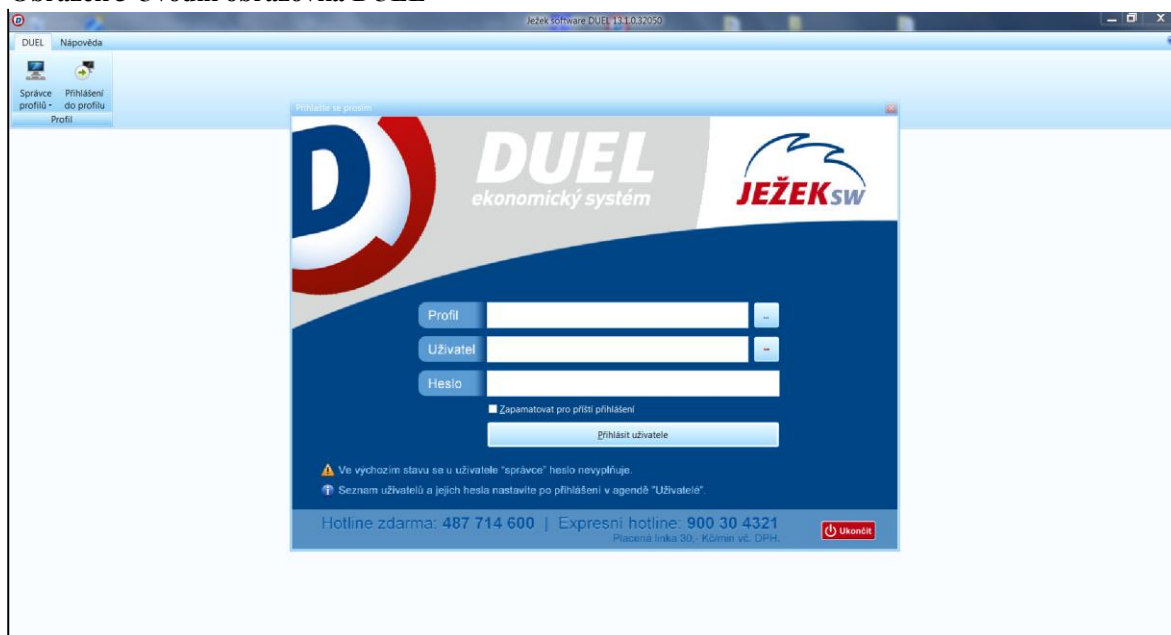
Obrázek 3 Úvodní obrazovka DUEL

Ježek software DUEL 13.1.0.32050

DUEL Nápověda

Správce profilů · Přihlášení do profilu
Profil

Přihlaste se prosím

DUEL
ekonomický systém

JEŽEKsw

Profil ...
Uživatel ...
Heslo

Zapamatovat pro příští přihlášení

Přihlásit uživatele

Ve výchozím stavu se u uživatele "správce" heslo nevyplňuje.

Seznam uživatelů a jejich hesla nastavíte po přihlášení v agendě "Uživatelé".

Hotline zdarma: 487 714 600 | Expresní hotline: 900 30 4321
Placená linka 30,- Kč/min vč. DPH.

Ukončit